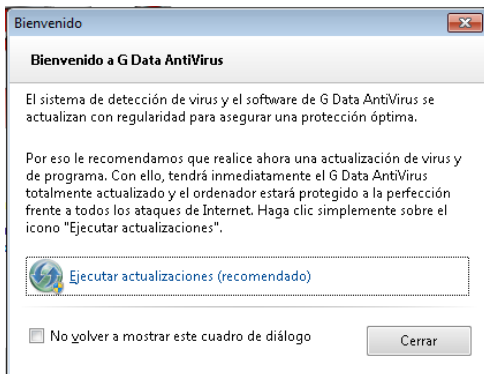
Bienvenido

Bienvenido a G Data AntiVirus

El sistema de detección de virus y el software de G Data AntiVirus se actualizan con regularidad para asegurar una protección óptima.

Por eso le recomendamos que realice ahora una actualización de virus y de programa. Con ello, tendrá inmediatamente el G Data AntiVirus totalmente actualizado y el ordenador estará protegido a la perfección frente a todos los ataques de Internet. Haga clic simplemente sobre el icono "Ejecutar actualizaciones".

Ejecutar actualizaciones (recomendado)

No volver a mostrar este cuadro de diálogo

Cerrar